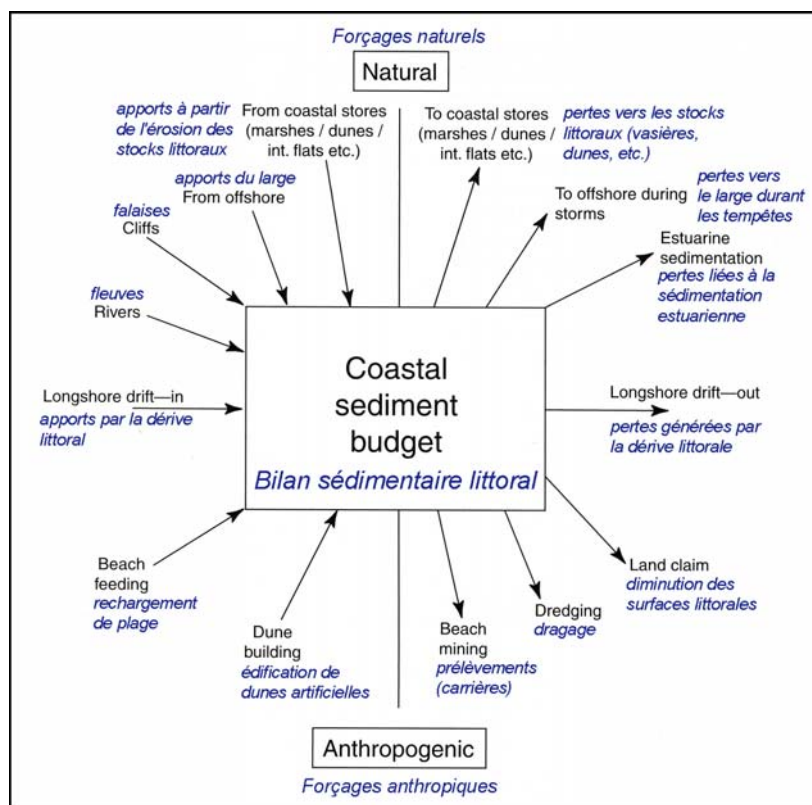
Forçages naturels

Natural

apports à partir de l'érosion des stocks littoraux

From coastal stores (marshes / dunes / int. flats etc.)

To coastal stores (marshes / dunes / int. flats etc.)

pertes vers les stocks littoraux (vasières, dunes, etc.)

apports du large
From offshore

falaises
Cliffs

To offshore during storms

pertes vers le large durant les tempêtes

Estuarine sedimentation
pertes liées à la sédimentation estuarienne

fleuves
Rivers

Longshore drift—in
apports par la dérive littoral

Coastal sediment budget
Bilan sédimentaire littoral

Longshore drift—out
pertes générées par la dérive littorale

Beach feeding
rechargement de plage

Dune building
édification de dunes artificielles

Beach mining
prélèvements (carrières)

Dredging
dragage

Land claim
diminution des surfaces littorales

Anthropogenic

Forçages anthropiques